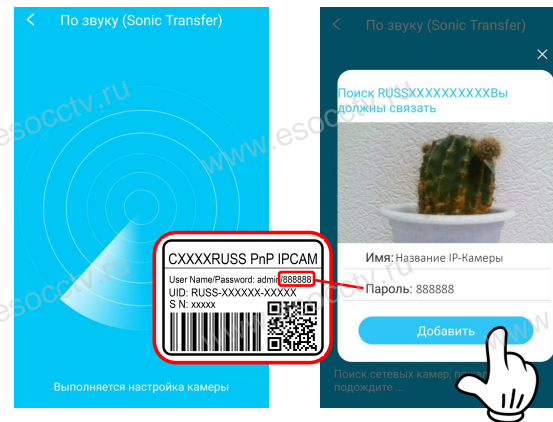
< По звуку (Sonic Transfer)

CXXXXRUSS PnP IPCAM
User Name/Password: admin/888888
UID: RUSS-XXXXXX-XXXXX
S N: xxxxx

Выполняется настройка камеры

< По звуку (Sonic Transfer)

×

Поиск RUSSXXXXXXXXXXВы должны связать

Имя: Название IP-Камеры

Пароль: 888888

Добавить

Поиск сетевых камер, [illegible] подождите ...

www.esocctv.ru